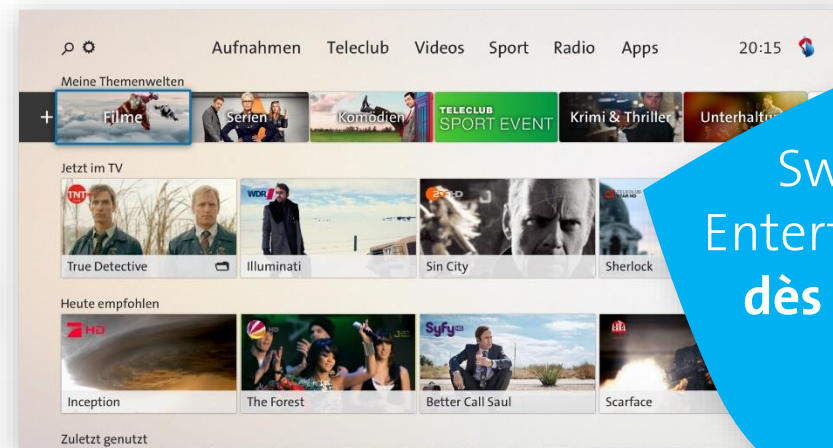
Aufnahmen Teleclub Videos Sport Radio Apps 20:15

Meine Themenwelten

+ Filme Serien Komodien TELECLUB SPORT EVENT Krimi & Thriller Unterhaltu

Jetzt im TV

TNT True Detective

WDR Illuminati

ZDF HD Sin City

Sherlock

Heute empfohlen

HD Inception

The Forest

Syfy HD Better Call Saul

Scarface

Zuletzt genutzt

Sw
Entert
dès